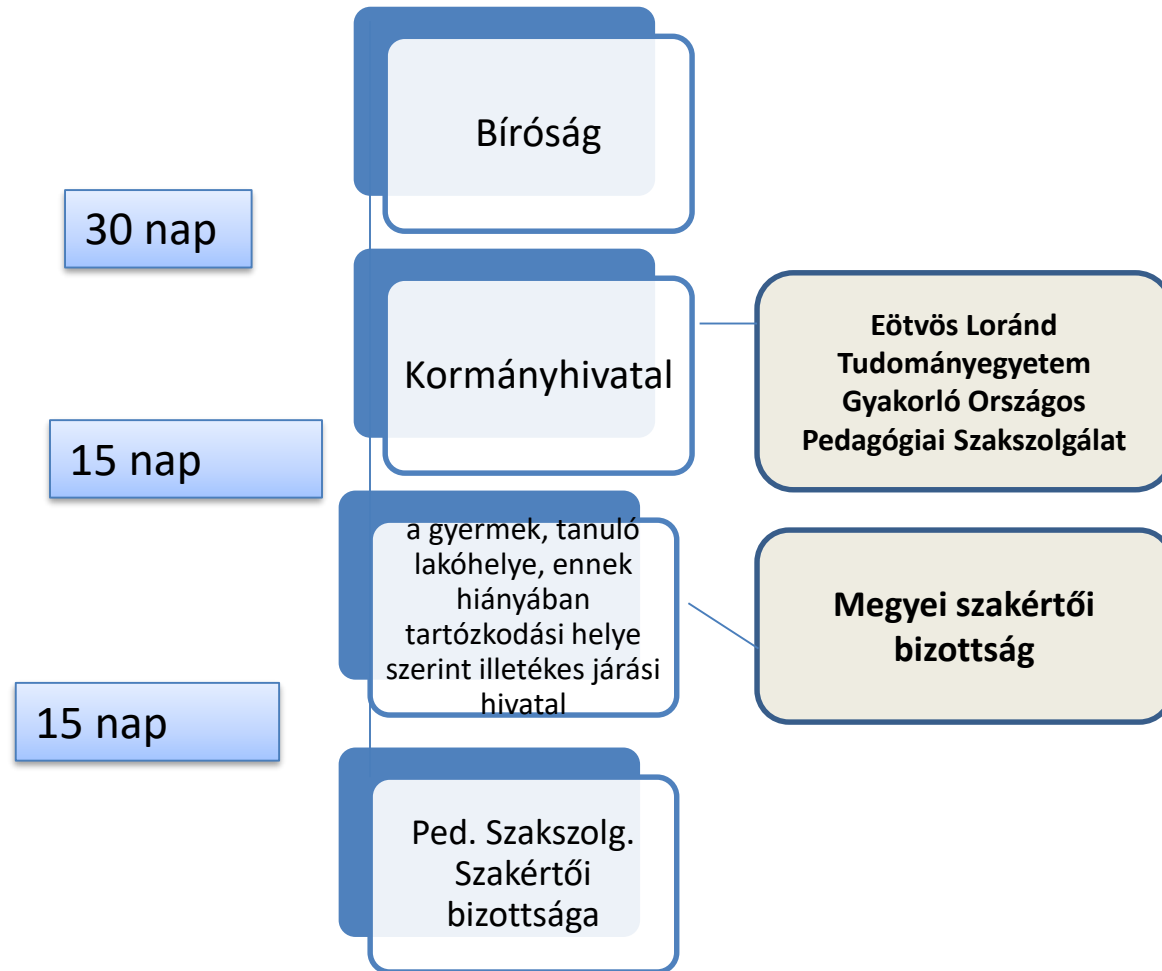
Bíróság

30 nap

Kormányhivatal

Eötvös Loránd Tudományegyetem Gyakorló Országos Pedagógiai Szakszolgálat

15 nap

a gyermek, tanuló lakóhelye, ennek hiányában tartózkodási helye szerint illetékes járási hivatal

Megyei szakértői bizottság

15 nap

Ped. Szakszolg. Szakértői bizottsága